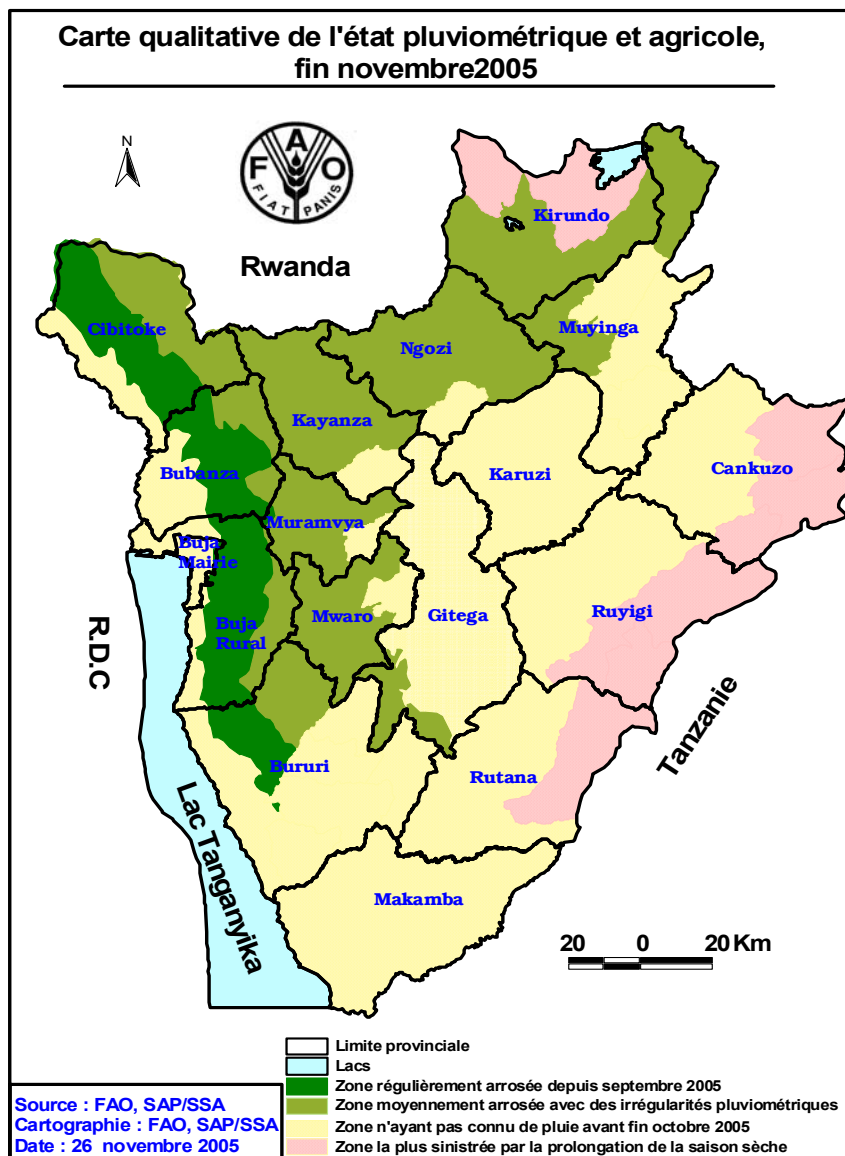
Carte qualitative de l'état pluviométrique et agricole, fin novembre2005

N

FAO
FIAT PANIS

Rwanda

Kirundo

Cibitoke

Ngozi

Muyinga

Kayanza

Karuzi

Cankuzo

Bubanza

Muramvya

Buja Mairie

R.D.C

Buja Rural

Mwaro

Gitega

Ruyigi

Tanzanie

Bururi

Rutana

Lac Tanganyika

Makamba

20 0 20 Km

Limite provinciale
Lacs
Zone régulièrement arrosée depuis septembre 2005
Zone moyennement arrosée avec des irrégularités pluviométriques
Zone n'ayant pas connu de pluie avant fin octobre 2005
Zone la plus sinistrée par la prolongation de la saison sèche

Source : FAO, SAP/SSA
Cartographie : FAO, SAP/SSA
Date : 26 novembre 2005